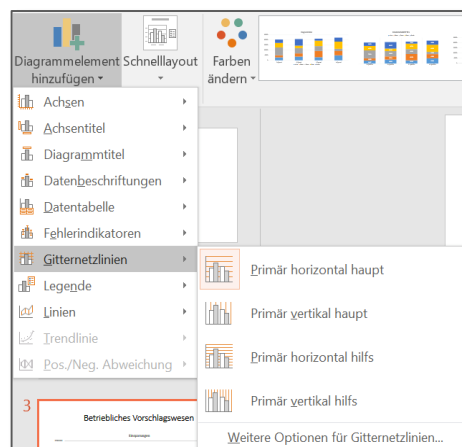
Diagrammelement hinzufügen
Schnelllayout
Farben ändern

Achsen
Achsentitel
Diagrammtitel
Datenbeschriftungen
Datentabelle
Fehlerindikatoren
Gitternetzlinien
Legende
Linien
Trendlinie
Pos./Neg. Abweichung

Primär horizontal haupt
Primär vertikal haupt
Primär horizontal hilfs
Primär vertikal hilfs
Weitere Optionen für Gitternetzlinien...

3
Betriebliches Vorschlagswesen